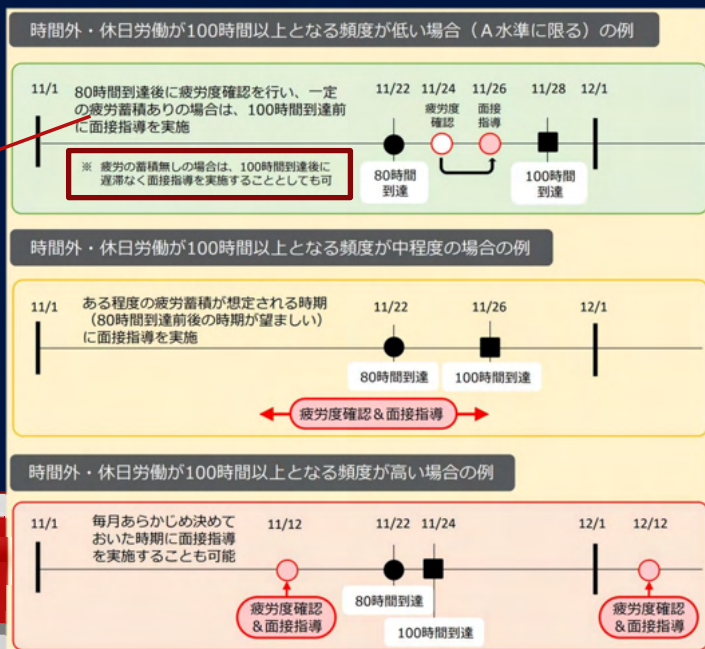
時間外・休日労働が100時間以上となる頻度が低い場合（A水準に限る）の例

11/1

80時間到達後に疲労度確認を行い、一定の疲労蓄積ありの場合は、100時間到達前に面接指導を実施

※ 疲労の蓄積無しの場合は、100時間到達後に遅滞なく面接指導を実施することとしても可

11/22 11/24 11/26 11/28 12/1

疲労度確認

面接指導

80時間到達

100時間到達

時間外・休日労働が100時間以上となる頻度が中程度の場合の例

11/1

ある程度の疲労蓄積が想定される時期（80時間到達前後の時期が望ましい）に面接指導を実施

11/22 11/26 12/1

80時間到達

100時間到達

疲労度確認＆面接指導

時間外・休日労働が100時間以上となる頻度が高い場合の例

11/1

毎月あらかじめ決めておいた時期に面接指導を実施することも可能

11/12 11/22 11/24 12/1 12/12

疲労度確認＆面接指導

80時間到達

100時間到達

疲労度確認＆面接指導